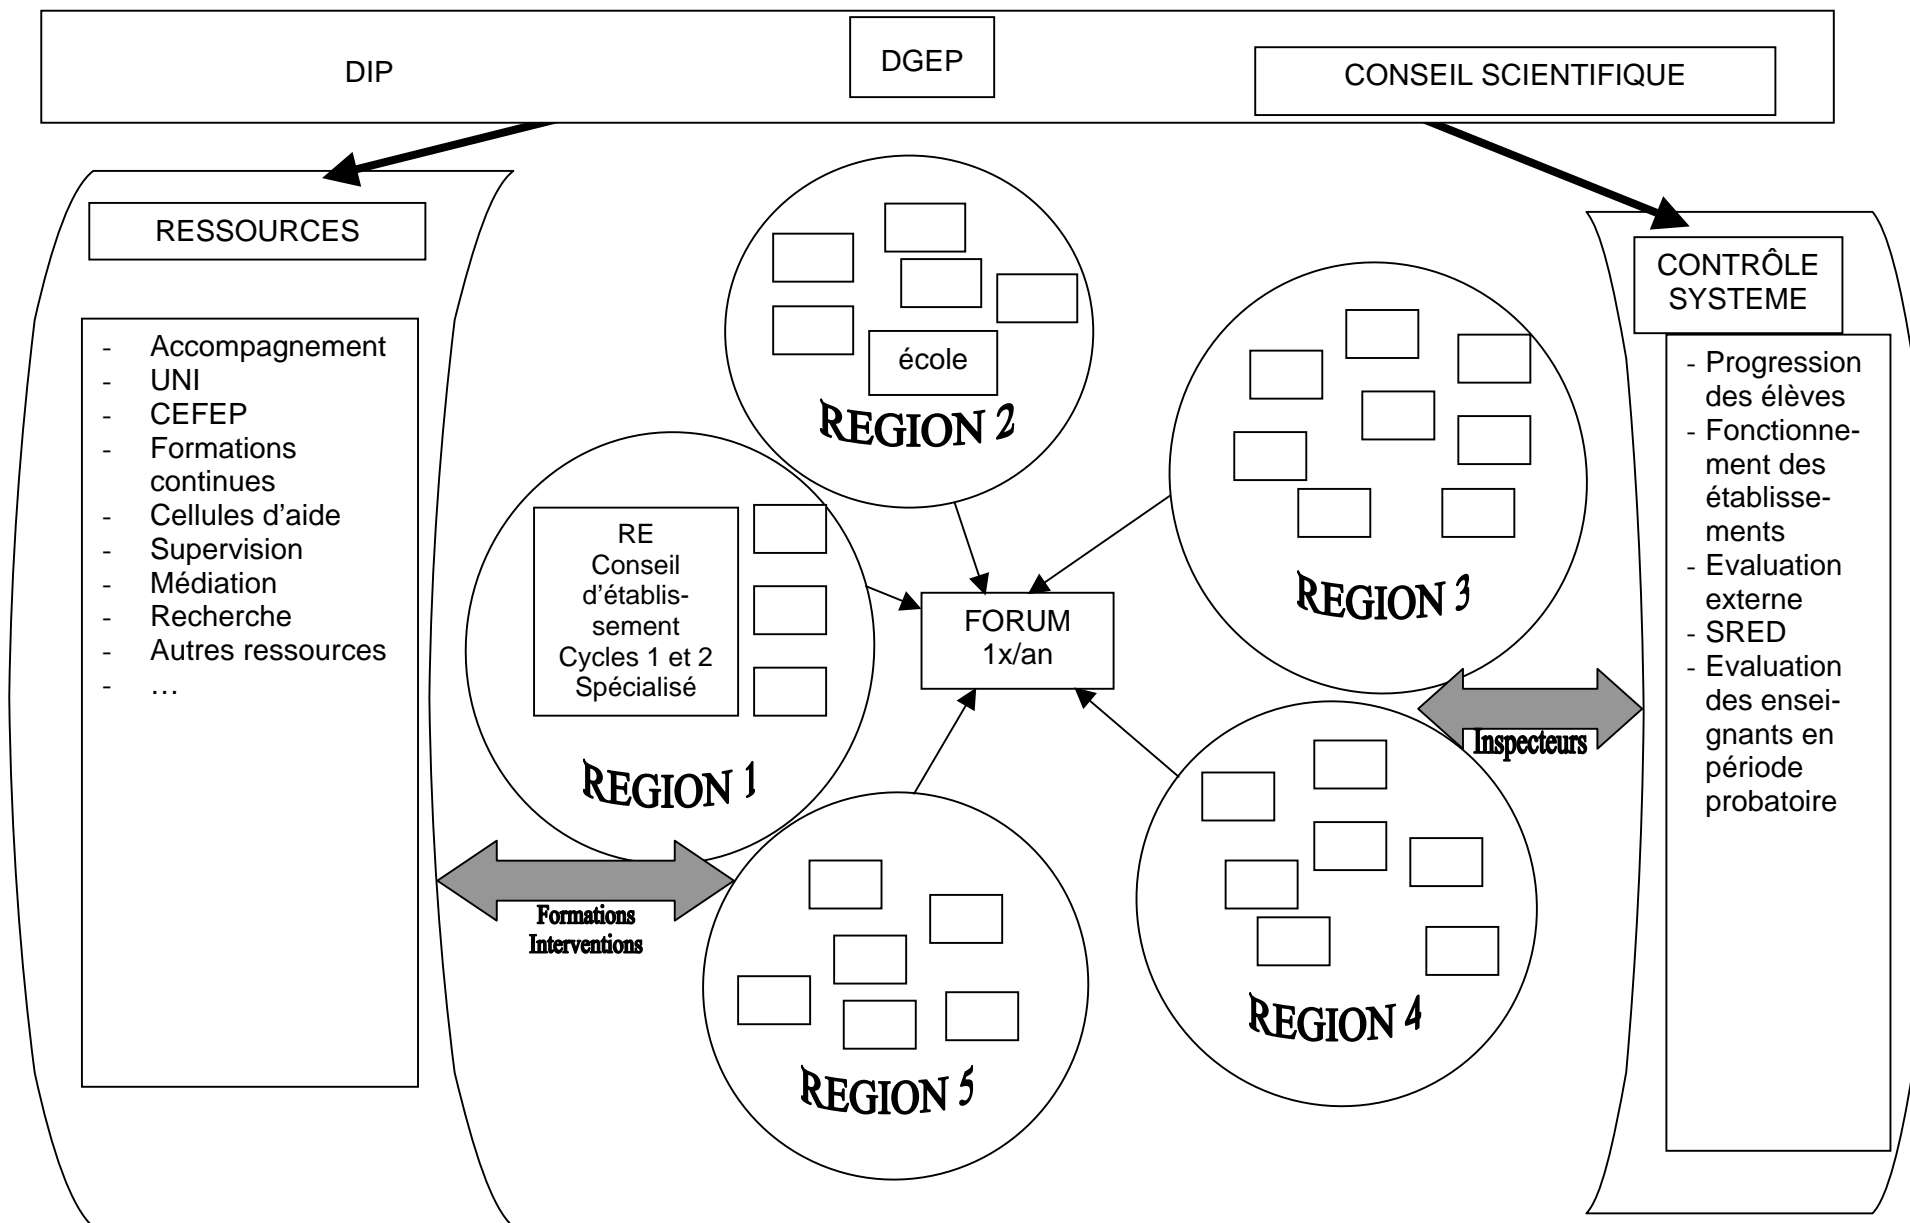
DIP

DGEP

CONSEIL SCIENTIFIQUE

RESSOURCES

- Accompagnement
- UNI
- CEFEP
- Formations continues
- Cellules d'aide
- Supervision
- Médiation
- Recherche
- Autres ressources
- …

école

REGION 2

RE
Conseil d'établissement
Cycles 1 et 2
Spécialisé

REGION 1

FORUM
1x/an

REGION 3

REGION 4

REGION 5

Formations
Interventions

Inspecteurs

CONTRÔLE SYSTEME

- Progression des élèves
- Fonctionnement des établissements
- Evaluation externe
- SRED
- Evaluation des enseignants en période probatoire